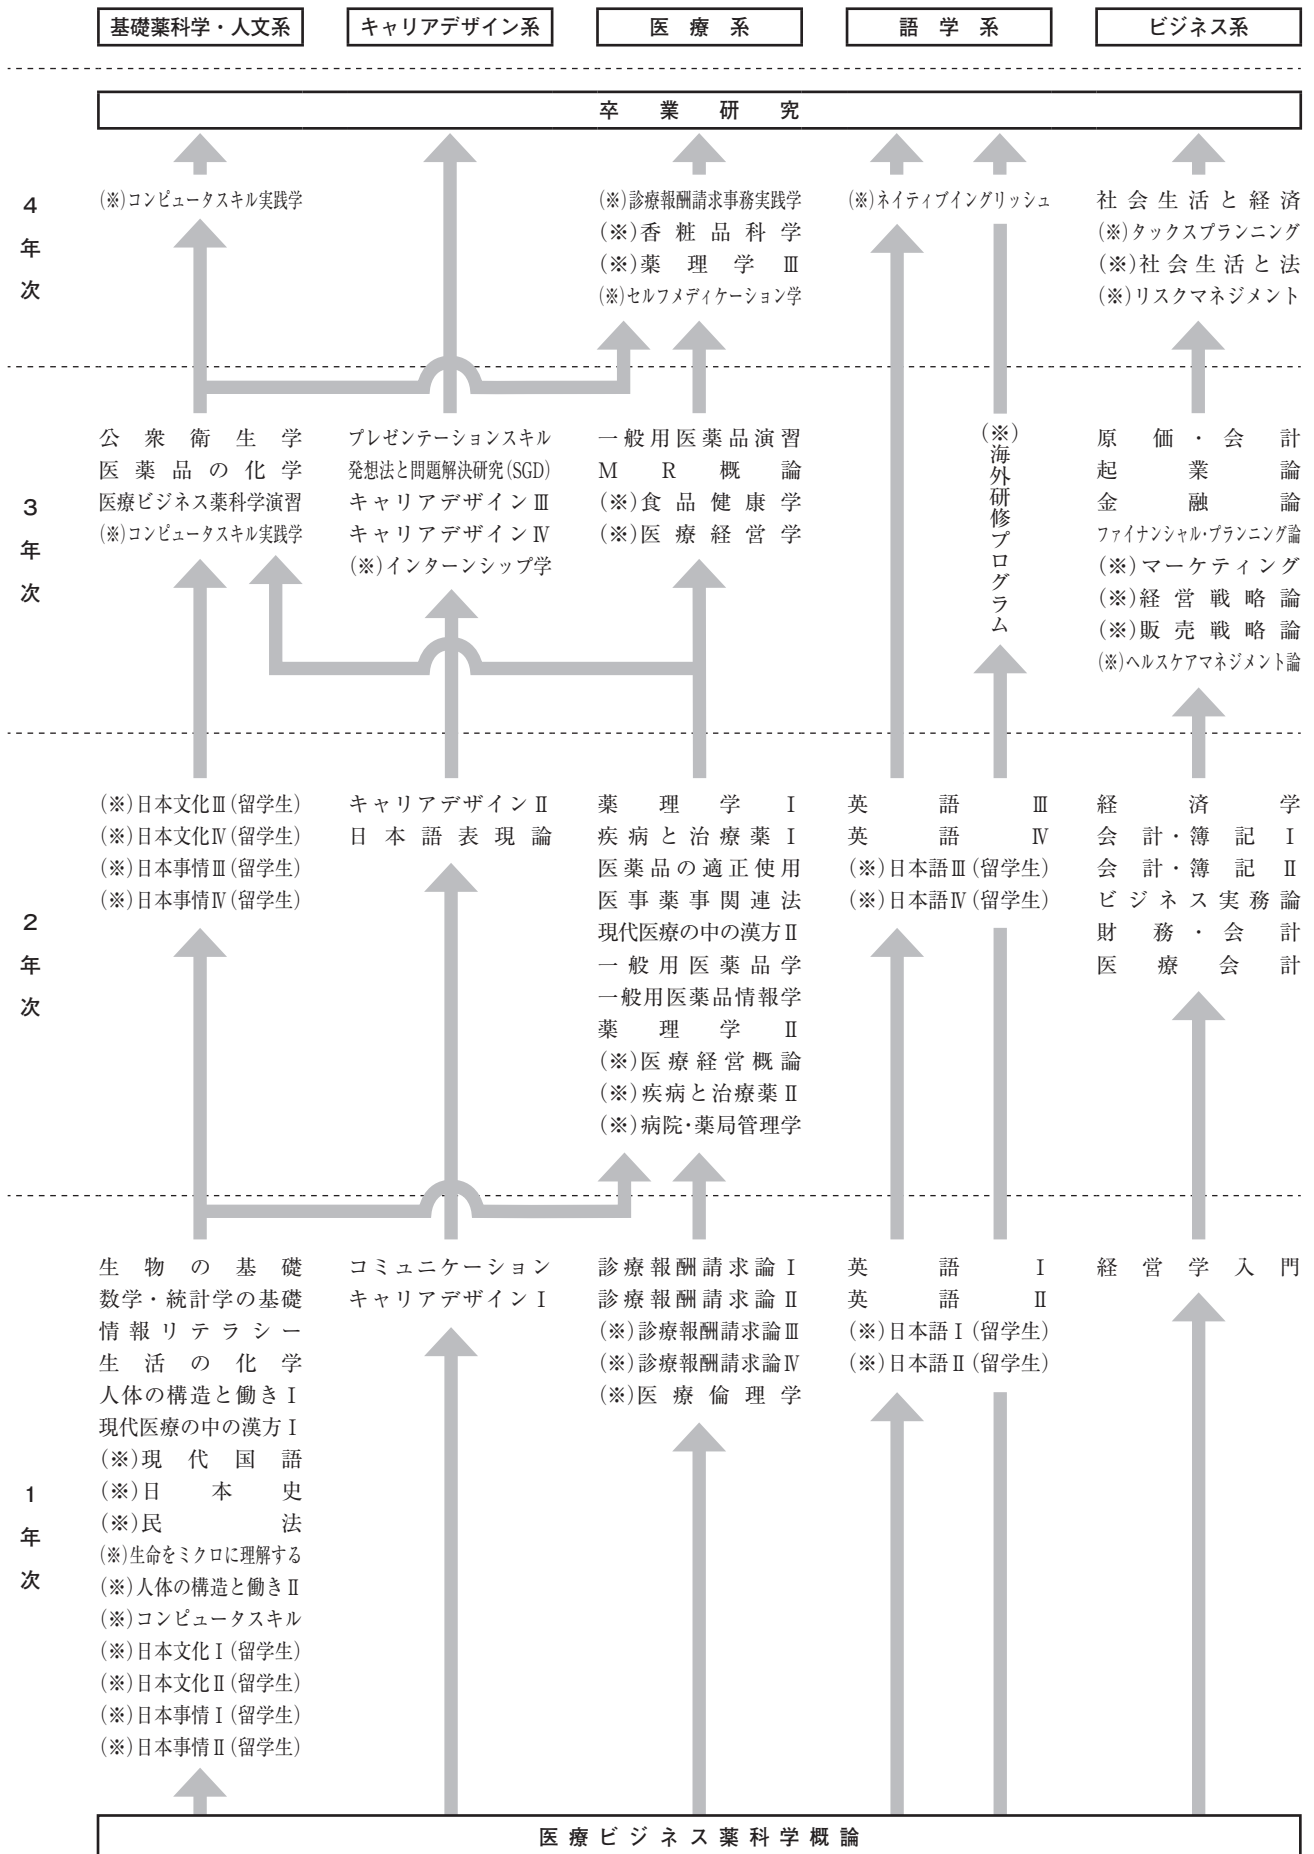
| 基礎薬科学・人文系 | キャリアデザイン系 | 医療系 | 語学系 | ビジネス系 |
|---|---|---|---|---|

卒業研究

4年次

(※)コンピュータスキル実践学

(※)診療報酬請求事務実践学
(※)香粧品科学
(※)薬理学Ⅲ
(※)セルフメディケーション学

(※)ネイティブイングリッシュ

社会生活と経済
(※)タックスプランニング
(※)社会生活と法
(※)リスクマネジメント

3年次

公衆衛生学
医薬品の化学
医療ビジネス薬科学演習
(※)コンピュータスキル実践学

プレゼンテーションスキル
発想法と問題解決研究(SGD)
キャリアデザインⅢ
キャリアデザインⅣ
(※)インターンシップ学

一般用医薬品演習
MR概論
(※)食品健康学
(※)医療経営学

(※)海外研修プログラム

原価・会計
起業論
金融論
ファイナンシャル・プランニング論
(※)マーケティング
(※)経営戦略論
(※)販売戦略論
(※)ヘルスケアマネジメント論

2年次

(※)日本文化Ⅲ(留学生)
(※)日本文化Ⅳ(留学生)
(※)日本事情Ⅲ(留学生)
(※)日本事情Ⅳ(留学生)

キャリアデザインⅡ
日本語表現論

薬理学Ⅰ
疾病と治療薬Ⅰ
医薬品の適正使用
医事薬事関連法
現代医療の中の漢方Ⅱ
一般用医薬品学
一般用医薬品情報学
薬理学Ⅱ
(※)医療経営概論
(※)疾病と治療薬Ⅱ
(※)病院・薬局管理学

英語Ⅲ
英語Ⅳ
(※)日本語Ⅲ(留学生)
(※)日本語Ⅳ(留学生)

経済学
会計・簿記Ⅰ
会計・簿記Ⅱ
ビジネス実務論
財務・会計
医療会計

1年次

生物の基礎
数学・統計学の基礎
情報リテラシー
生活の化学
人体の構造と働きⅠ
現代医療の中の漢方Ⅰ
(※)現代国語
(※)日本史
(※)民法
(※)生命をミクロに理解する
(※)人体の構造と働きⅡ
(※)コンピュータスキル
(※)日本文化Ⅰ(留学生)
(※)日本文化Ⅱ(留学生)
(※)日本事情Ⅰ(留学生)
(※)日本事情Ⅱ(留学生)

コミュニケーション
キャリアデザインⅠ

診療報酬請求論Ⅰ
診療報酬請求論Ⅱ
(※)診療報酬請求論Ⅲ
(※)診療報酬請求論Ⅳ
(※)医療倫理学

英語Ⅰ
英語Ⅱ
(※)日本語Ⅰ(留学生)
(※)日本語Ⅱ(留学生)

経営学入門

医療ビジネス薬科学概論